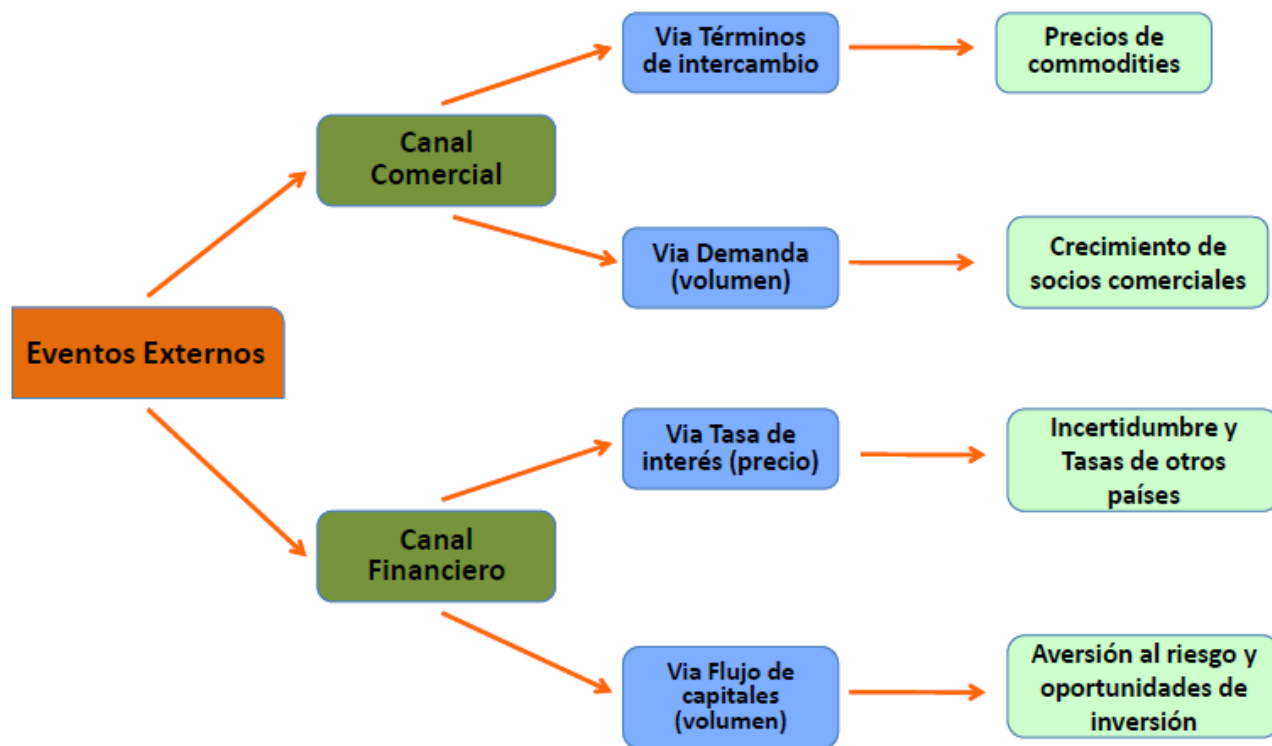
Eventos Externos

Canal Comercial

Via Términos de intercambio

Precios de commodities

Via Demanda (volumen)

Crecimiento de socios comerciales

Canal Financiero

Via Tasa de interés (precio)

Incertidumbre y Tasas de otros países

Via Flujo de capitales (volumen)

Aversión al riesgo y oportunidades de inversión